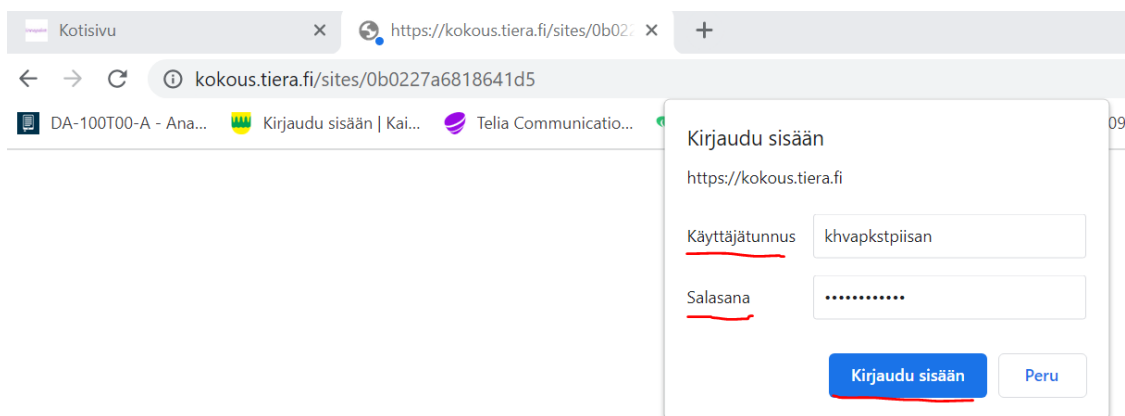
Kotisivu ×
https://kokous.tiera.fi/sites/0b02 ×
+

kokous.tiera.fi/sites/0b0227a6818641d5

DA-100T00-A - Ana... Kirjaudu sisään | Kai... Telia Communicatio... 09

Kirjaudu sisään
https://kokous.tiera.fi

Käyttäjätunnus khvapkstpiisan

Salasana ••••••••••••

Kirjaudu sisään Peru